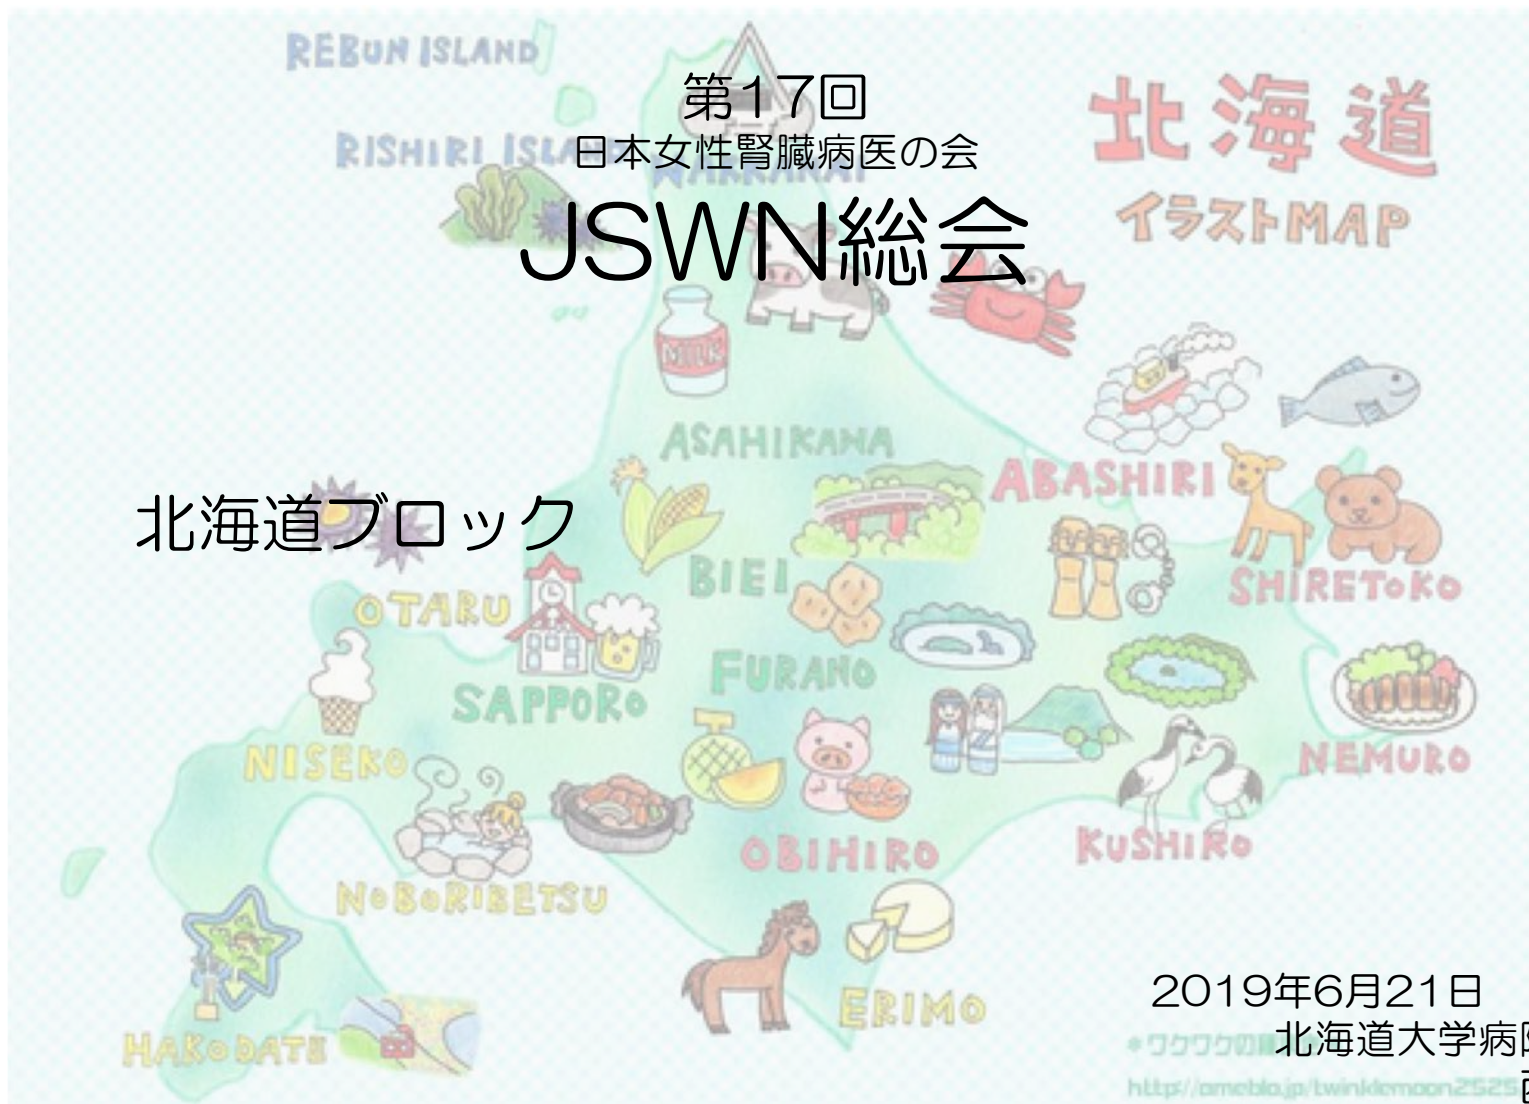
REBUN ISLAND

第17回
日本女性腎臓病医の会
JSWN総会

RISHIRI ISL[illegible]

北海道
イラストMAP

MILK

ASAHIKAWA

北海道ブロック

ABASHIRI

BIEI

SHIRETOKO

OTARU

FURANO

SAPPORO

NISEKO

NEMURO

OBIHIRO

KUSHIRO

NOBORIBETSU

ERIMO

HAKODATE

2019年6月21日
北海道大学病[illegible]

＊ワクワクの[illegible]
http://ameblo.jp/twinklemoon2525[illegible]